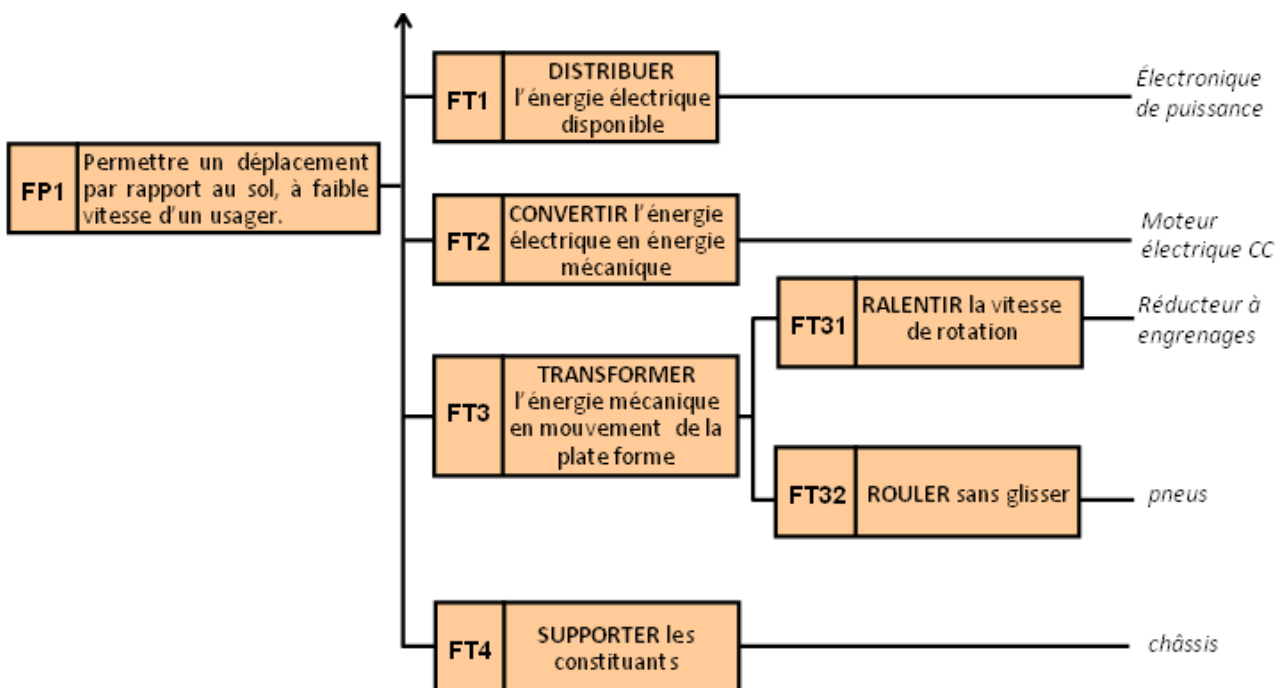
FP1 Permettre un déplacement par rapport au sol, à faible vitesse d'un usager.

FT1 DISTRIBUER l'énergie électrique disponible

Électronique de puissance

FT2 CONVERTIR l'énergie électrique en énergie mécanique

Moteur électrique CC

FT3 TRANSFORMER l'énergie mécanique en mouvement de la plate forme

FT31 RALENTIR la vitesse de rotation

Réducteur à engrenages

FT32 ROULER sans glisser

pneus

FT4 SUPPORTER les constituants

châssis